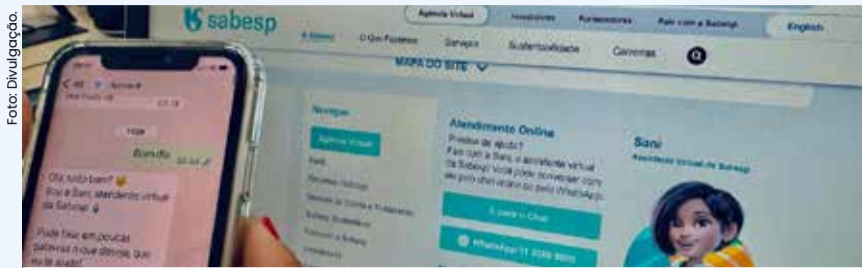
Foto: Divulgação

sabesp

Agência Virtual  Investidores  Fornecedores  Fale com a Sabesp  English

A Sabesp  O Que Fazemos  Serviços  Sustentabilidade  Carreiras

MAPA DO SITE

Navegue

Agência Virtual

Atendimento Online

Precisa de ajuda? Fale com a Sani, a assistente virtual da Sabesp! Você pode conversar com ela pelo chat ou pelo WhatsApp.

Inicie o Chat

WhatsApp 11 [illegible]

Sani

Assistente Virtual da Sabesp

Hoje

Bom dia

Olá, tudo bem? Sou a Sani, atendente virtual da Sabesp!

Pode falar em poucas palavras o que deseja, que eu te ajudo!